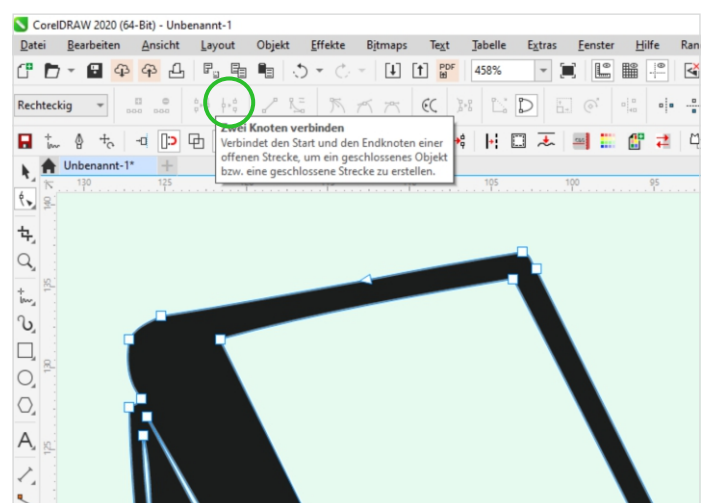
CorelDRAW 2020 (64-Bit) - Unbenannt-1

Datei Bearbeiten Ansicht Layout Objekt Effekte Bitmaps Text Tabelle Extras Fenster Hilfe Ran

458%

Rechteckig

Zwei Knoten verbinden
Verbindet den Start und den Endknoten einer offenen Strecke, um ein geschlossenes Objekt bzw. eine geschlossene Strecke zu erstellen.

Unbenannt-1*

130 125 105 100 95

140 135 130